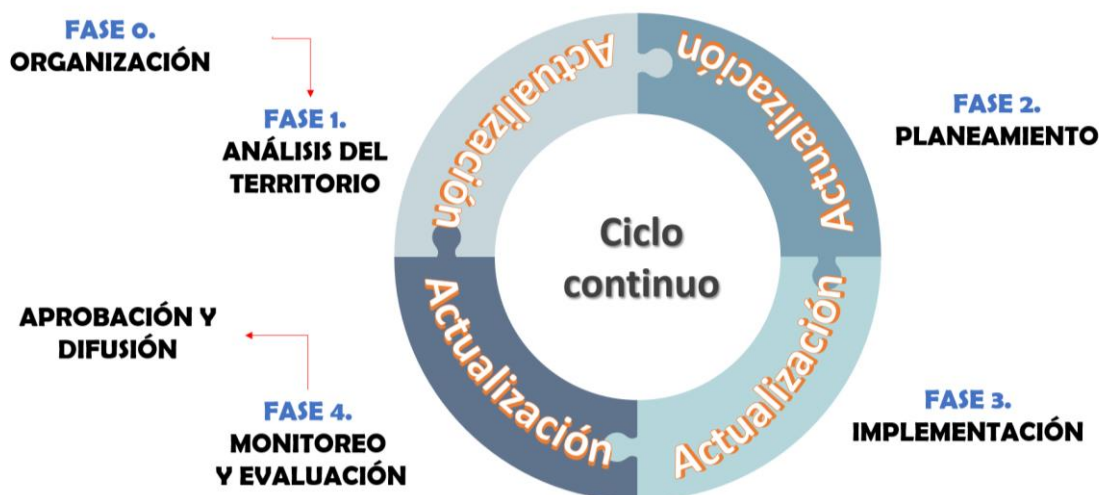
FASE 0.
ORGANIZACIÓN

FASE 1.
ANÁLISIS DEL TERRITORIO

Actualización

Actualización

FASE 2.
PLANEAMIENTO

Ciclo continuo

APROBACIÓN Y DIFUSIÓN

Actualización

Actualización

FASE 4.
MONITOREO Y EVALUACIÓN

FASE 3.
IMPLEMENTACIÓN